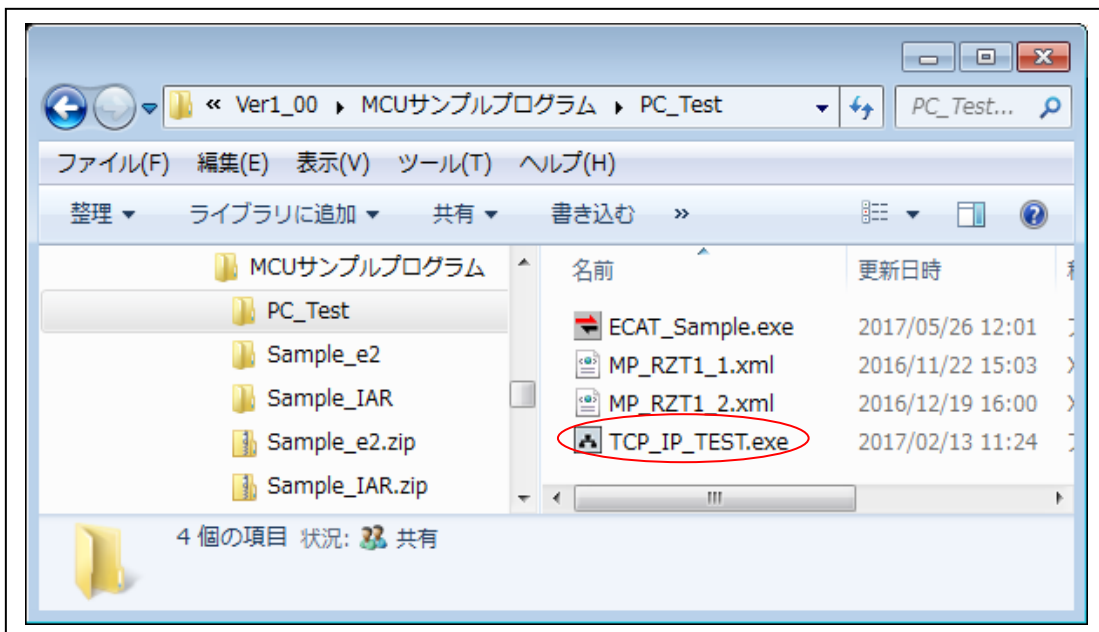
« Ver1_00 ▸ MCUサンプルプログラム ▸ PC_Test

PC_Test...

ファイル(F) 編集(E) 表示(V) ツール(T) ヘルプ(H)

整理 ▾ ライブラリに追加 ▾ 共有 ▾ 書き込む »

MCUサンプルプログラム
PC_Test
Sample_e2
Sample_IAR
Sample_e2.zip
Sample_IAR.zip

| 名前 | 更新日時 |
|---|---|
| ECAT_Sample.exe | 2017/05/26 12:01 |
| MP_RZT1_1.xml | 2016/11/22 15:03 |
| MP_RZT1_2.xml | 2016/12/19 16:00 |
| TCP_IP_TEST.exe | 2017/02/13 11:24 |

4 個の項目 状況: 共有